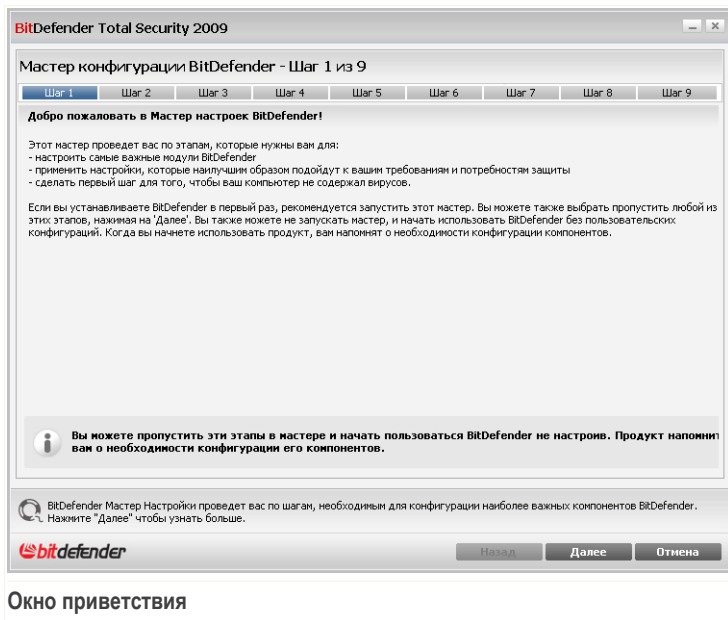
BitDefender Total Security 2009

Мастер конфигурации BitDefender - Шаг 1 из 9

| Шаг 1 | Шаг 2 | Шаг 3 | Шаг 4 | Шаг 5 | Шаг 6 | Шаг 7 | Шаг 8 | Шаг 9 |
|---|---|---|---|---|---|---|---|---|

Добро пожаловать в Мастер настроек BitDefender!

Этот мастер проведет вас по этапам, которые нужны вам для:
- настроить самые важные модули BitDefender
- применить настройки, которые наилучшим образом подойдут к вашим требованиям и потребностям защиты
- сделать первый шаг для того, чтобы ваш компьютер не содержал вирусов.

Если вы устанавливаете BitDefender в первый раз, рекомендуется запустить этот мастер. Вы можете также выбрать пропустить любой из этих этапов, нажимая на 'Далее'. Вы также можете не запускать мастер, и начать использовать BitDefender без пользовательских конфигураций. Когда вы начнете использовать продукт, вам напомнят о необходимости конфигурации компонентов.

Вы можете пропустить эти этапы в мастере и начать пользоваться BitDefender не настроив. Продукт напомнит вам о необходимости конфигурации его компонентов.

BitDefender Мастер Настройки проведет вас по шагам, необходимым для конфигурации наиболее важных компонентов BitDefender. Нажмите "Далее" чтобы узнать больше.

bitdefender

Назад Далее Отмена

Окно приветствия